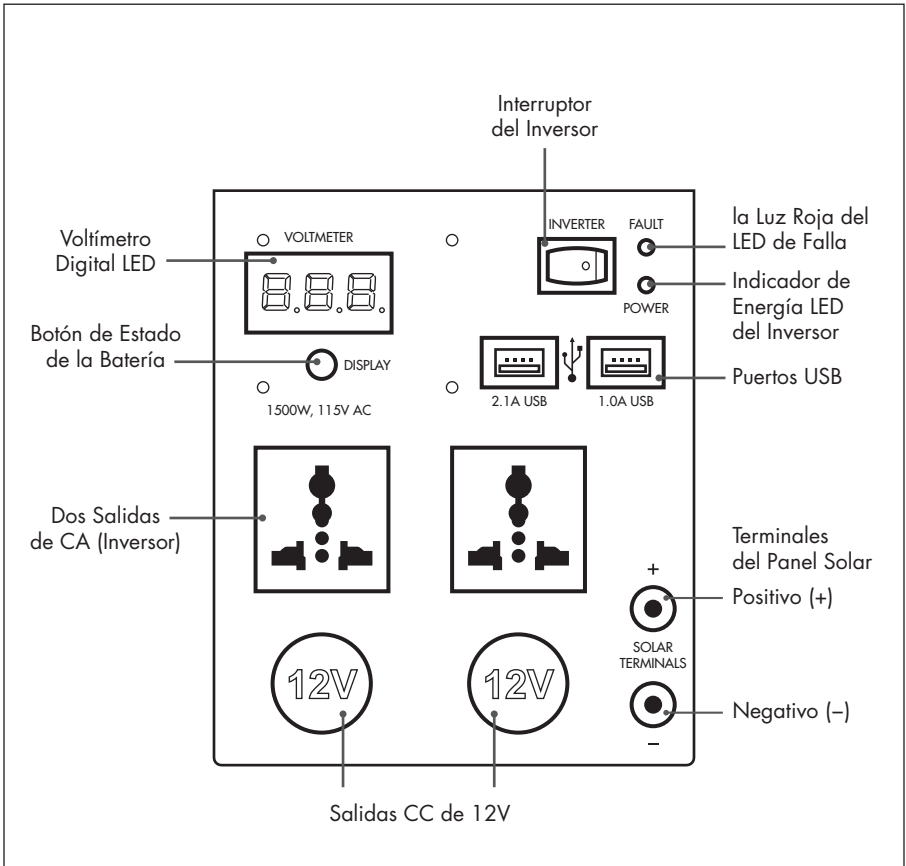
Interruptor del Inversor

VOLTMETER

Voltímetro Digital LED

888

INVERTER

FAULT

la Luz Roja del LED de Falla

Indicador de Energía LED del Inversor

POWER

Botón de Estado de la Batería

DISPLAY

Puertos USB

2.1A USB

1.0A USB

1500W, 115V AC

Dos Salidas de CA (Inversor)

Terminales del Panel Solar

+

Positivo (+)

SOLAR TERMINALS

12V

12V

Negativo (–)

–

Salidas CC de 12V